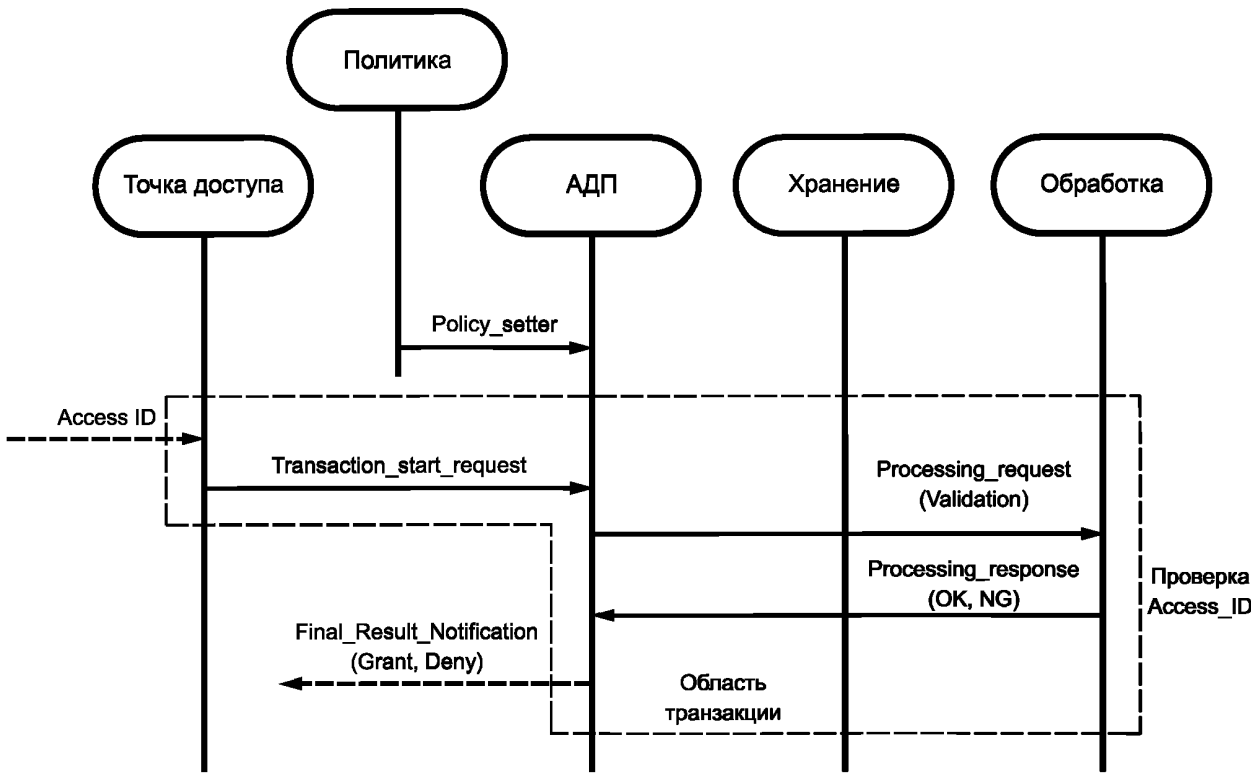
Политика

Точка доступа

АДП

Хранение

Обработка

Policy_setter

Access ID

Transaction_start_request

Processing_request
(Validation)

Processing_response
(OK, NG)

Проверка
Access_ID

Final_Result_Notification
(Grant, Deny)

Область
транзакции